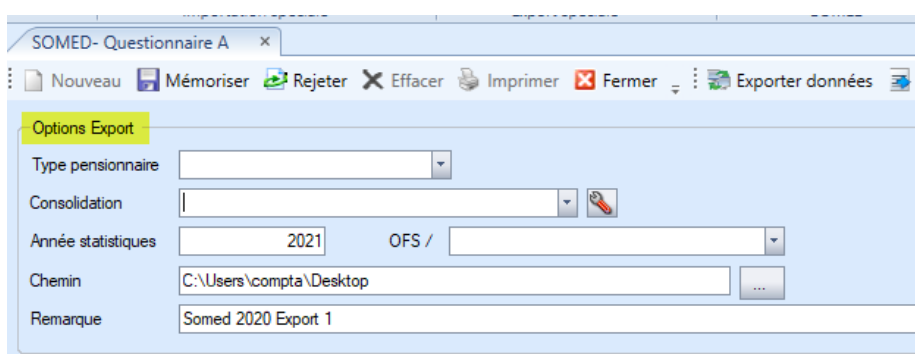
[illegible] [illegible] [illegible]

SOMED- Questionnaire A ×

Nouveau Mémoriser Rejeter Effacer Imprimer Fermer Exporter données

Options Export

Type pensionnaire

Consolidation

Année statistiques 2021 OFS /

Chemin C:\Users\compta\Desktop ...

Remarque Somed 2020 Export 1